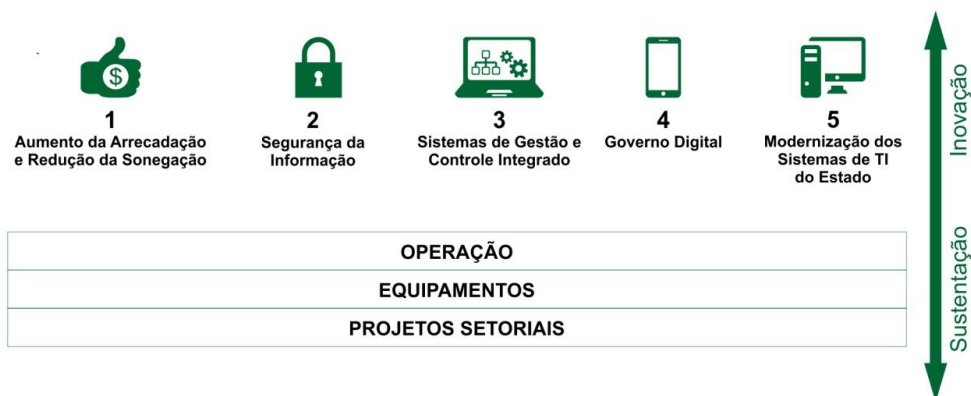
$

1
Aumento da Arrecadação e Redução da Sonegação

2
Segurança da Informação

3
Sistemas de Gestão e Controle Integrado

4
Governo Digital

5
Modernização dos Sistemas de TI do Estado

Inovação

OPERAÇÃO

EQUIPAMENTOS

PROJETOS SETORIAIS

Sustentação